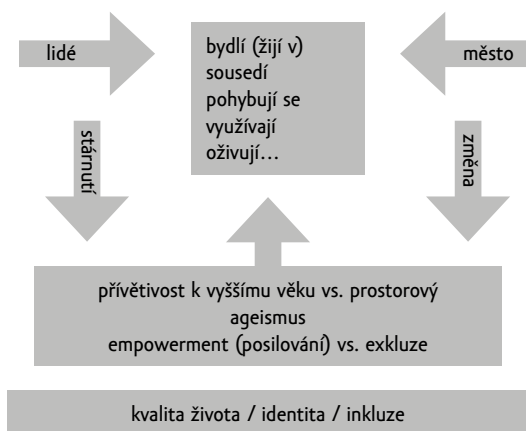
lidé

bydlí (žijí v)
sousedí
pohybují se
využívají
oživují…

město

stárnutí

změna

přívětivost k vyššímu věku vs. prostorový ageismus
empowerment (posilování) vs. exkluze

kvalita života / identita / inkluze